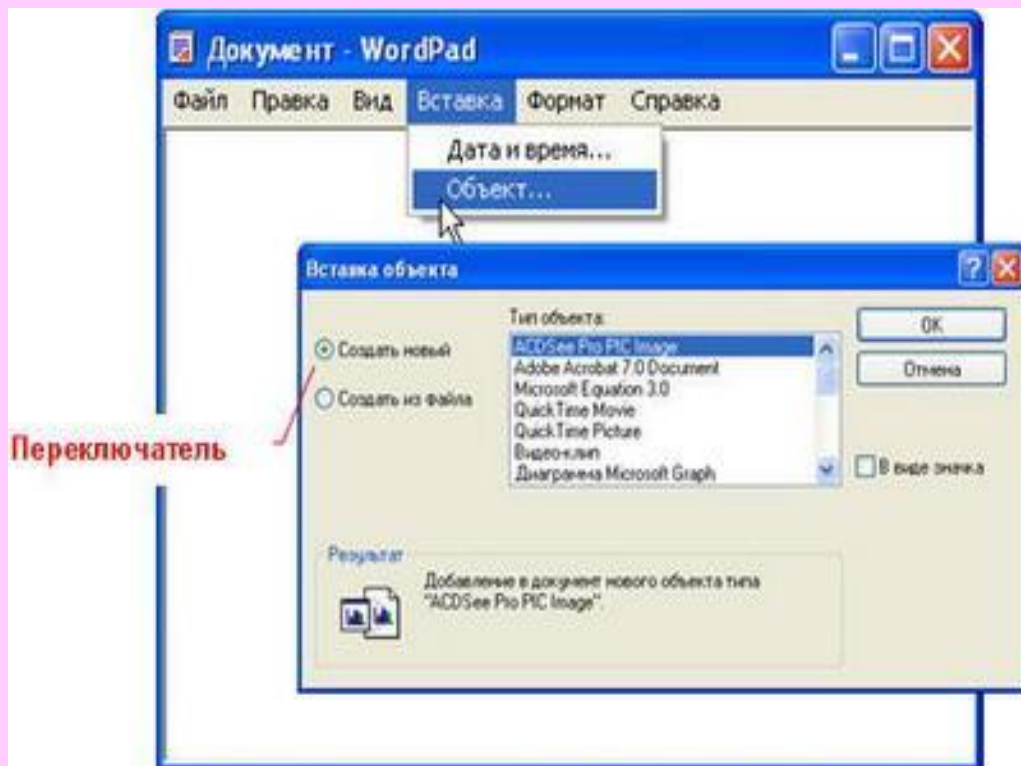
Документ - WordPad

Файл Правка Вид Вставка Формат Справка

Дата и время...
Объект...

Вставка объекта

Тип объекта:

Создать новый

Создать из файла

ACDSee Pro PIC Image
Adobe Acrobat 7.0 Document
Microsoft Equation 3.0
QuickTime Movie
QuickTime Picture
Видеоклип
Диаграмма Microsoft Graph

OK

Отмена

В виде значка

Переключатель

Результат

Добавление в документ нового объекта типа "ACDSee Pro PIC Image".